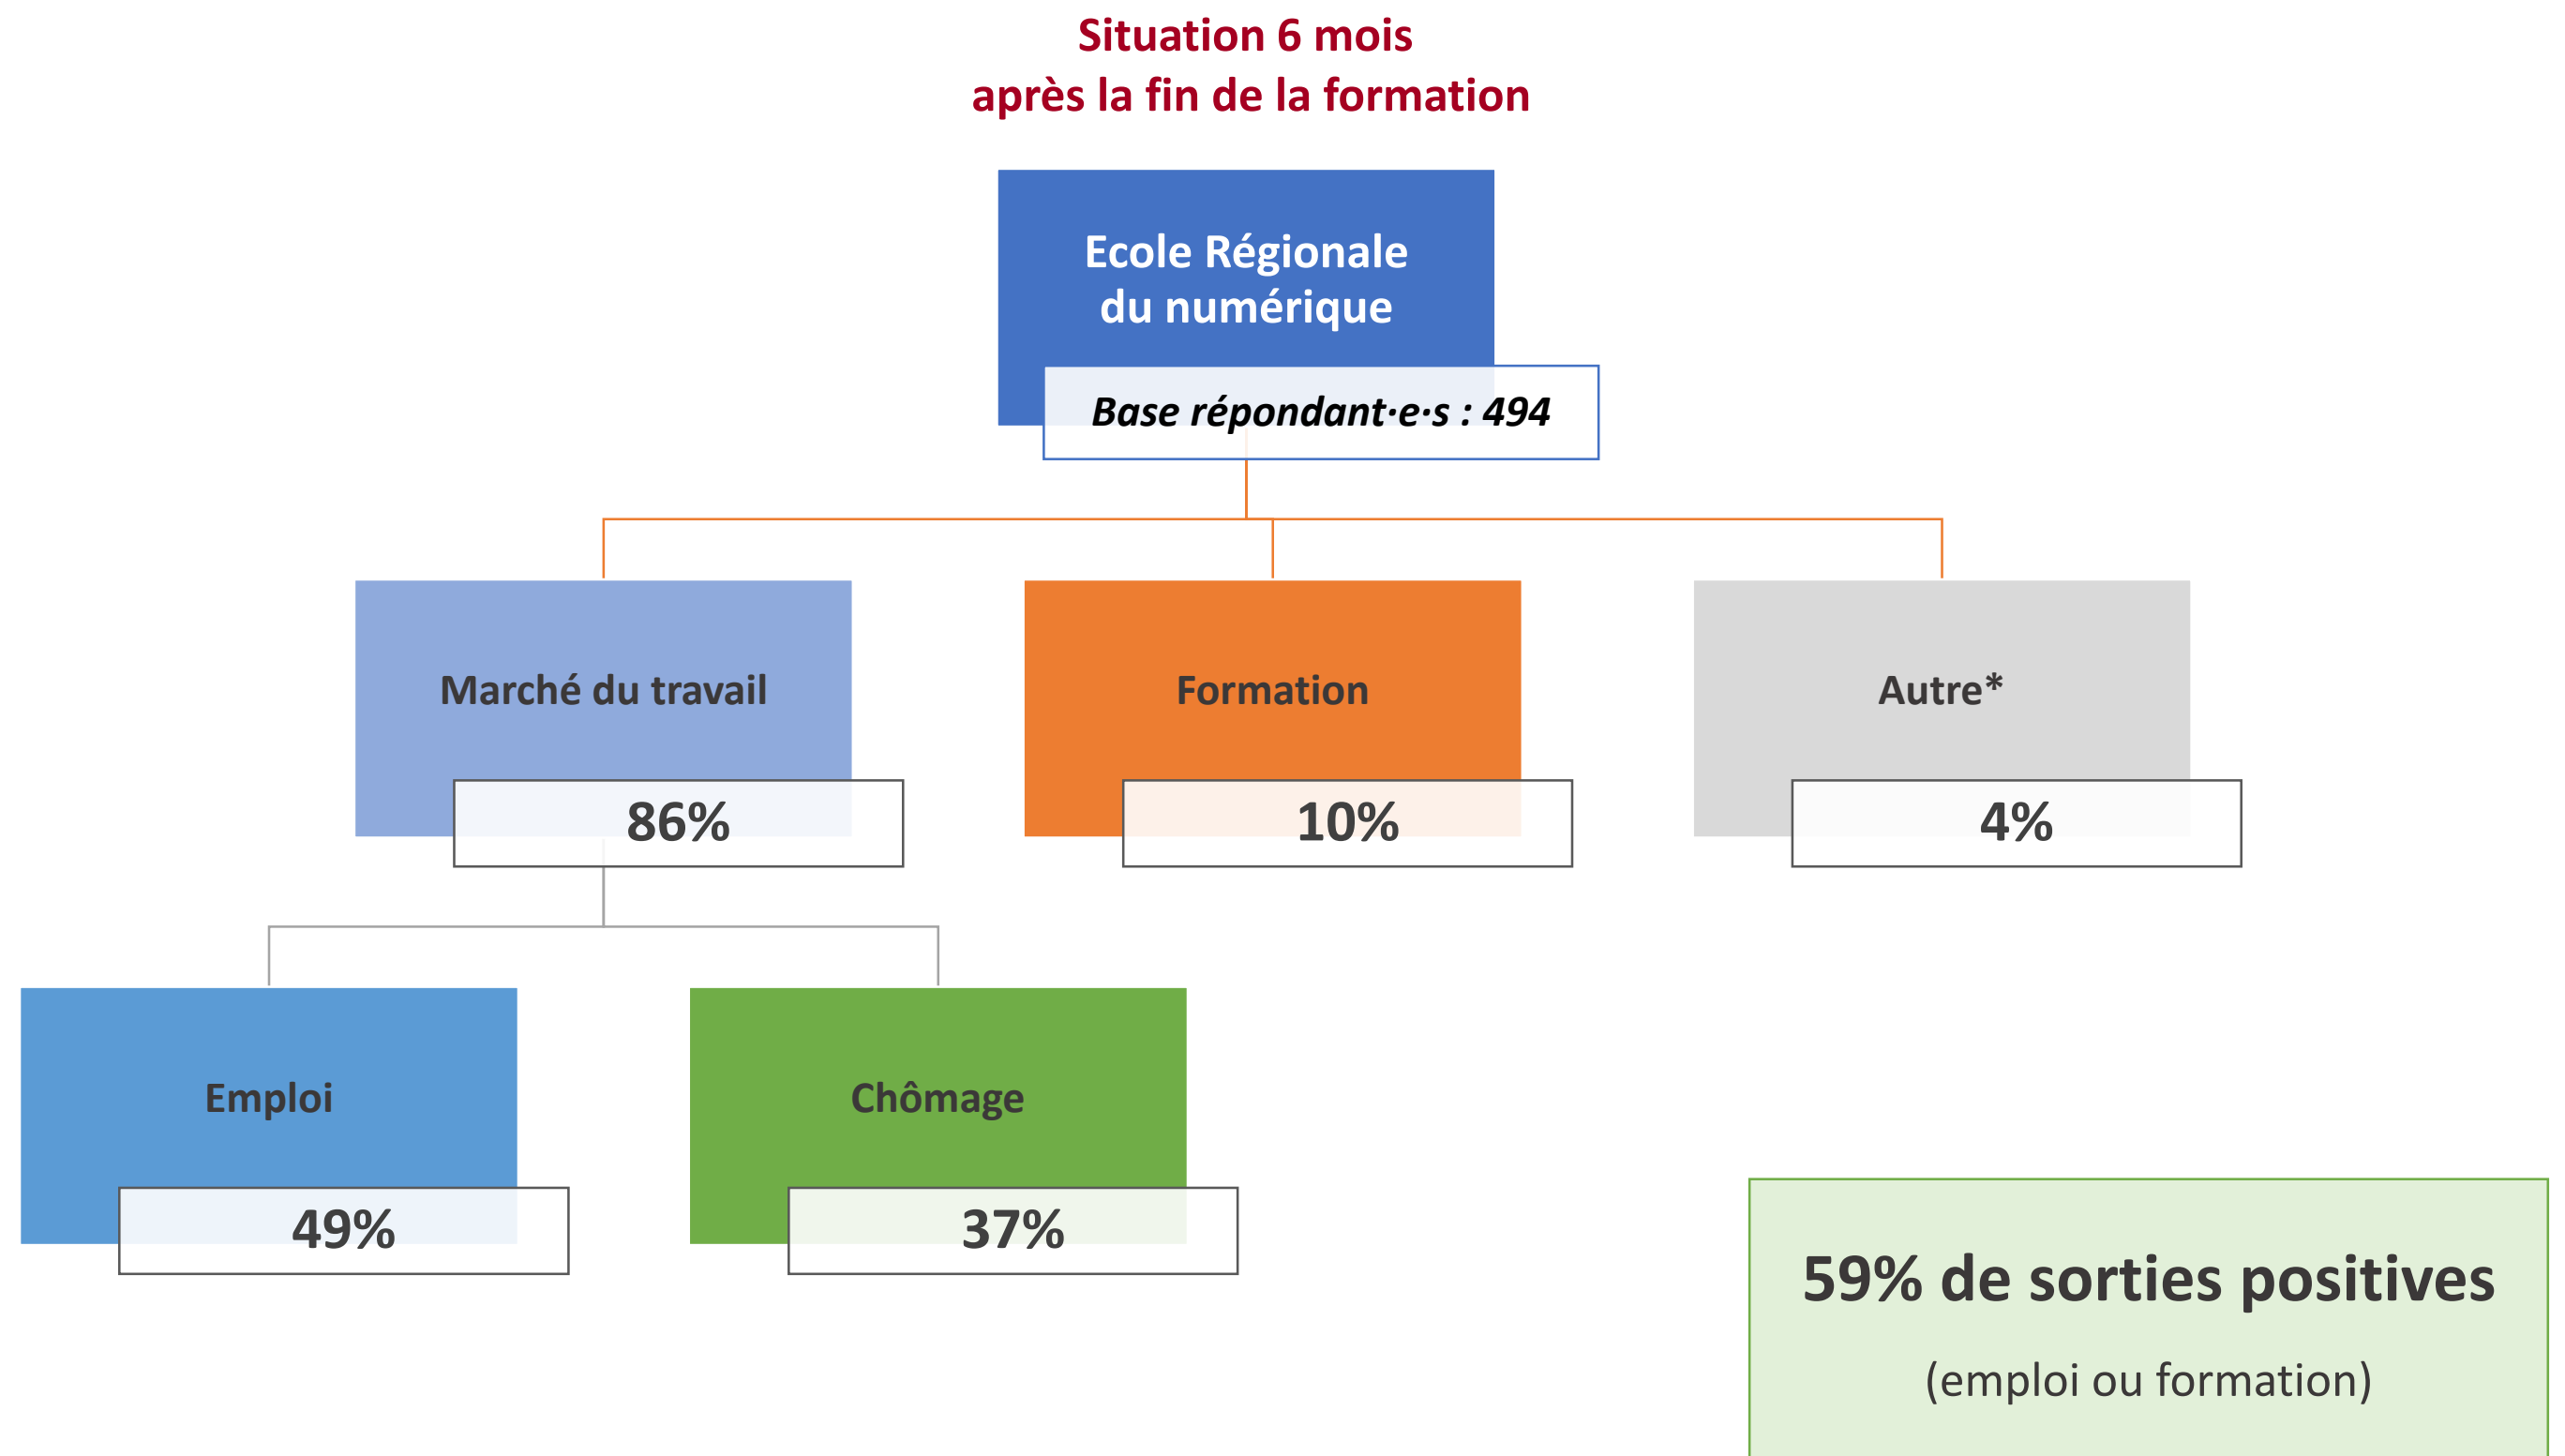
Situation 6 mois
après la fin de la formation

Ecole Régionale
du numérique

Base répondant·e·s : 494

Marché du travail

86%

Formation

10%

Autre*

4%

Emploi

49%

Chômage

37%

59% de sorties positives

(emploi ou formation)